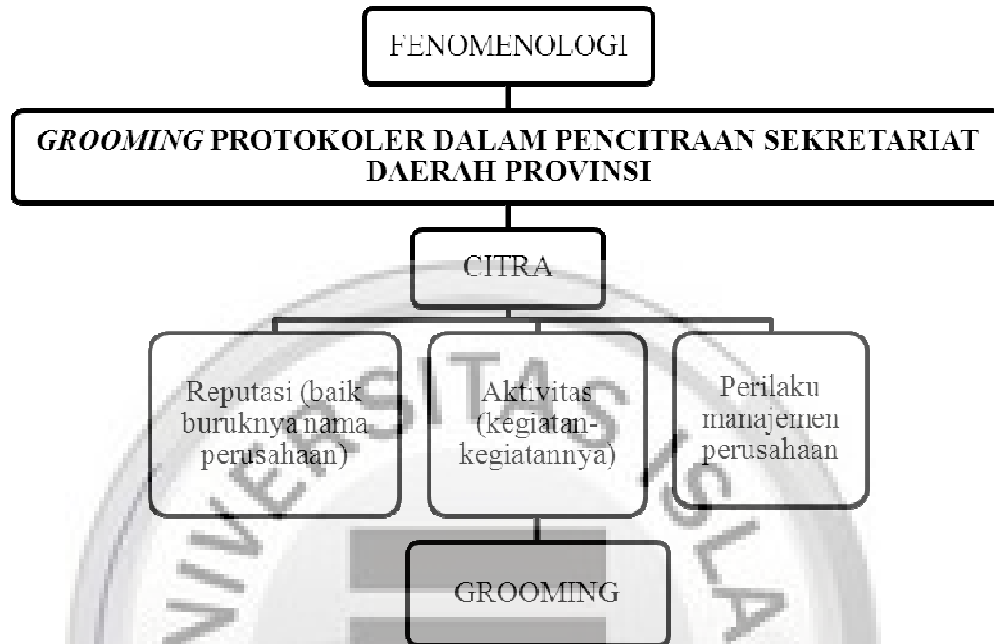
FENOMENOLOGI

*GROOMING* PROTOKOLER DALAM PENCITRAAN SEKRETARIAT DAERAH PROVINSI

CITRA

Reputasi (baik buruknya nama perusahaan)

Aktivitas (kegiatan-kegiatannya)

Perilaku manajemen perusahaan

GROOMING

UNIVERSITAS ISLA